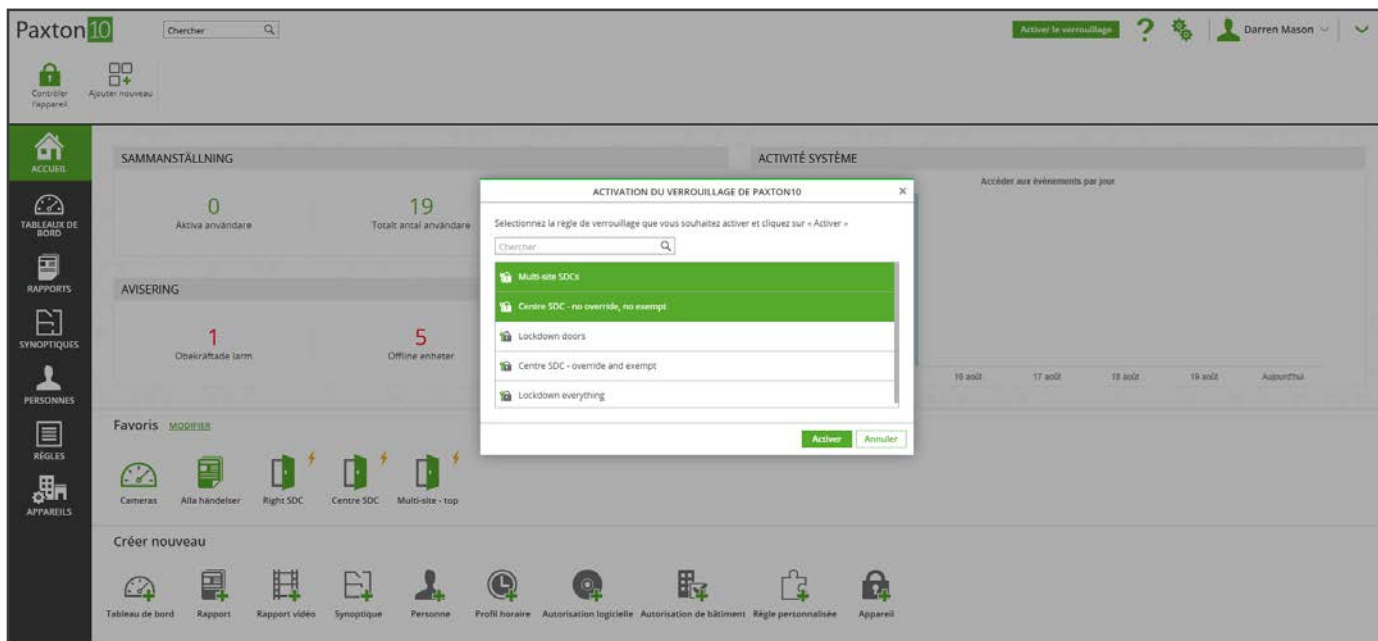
Paxton10

Chercher

Activer le verrouillage

Darren Mason

Contrôler l'appareil

Ajouter nouveau

ACCUEIL

TABLEAUX DE BORD

RAPPORTS

SYNOPTIQUES

PERSONNES

RÈGLES

APPAREILS

SAMMANSTÄLLNING

0
Aktiva användare

19
Totalt antal användare

AVISERING

1
Obekräftade larm

5
Offline enheter

ACTIVITÉ SYSTÈME

Accéder aux événements par jour

16 août
17 août
18 août
19 août
Aujourd'hui

ACTIVATION DU VERROUILLAGE DE PAXTON10

Sélectionnez la règle de verrouillage que vous souhaitez activer et cliquez sur « Activer »

Chercher

Multi-site SDCs

Centre SDC - no override, no exempt

Lockdown doors

Centre SDC - override and exempt

Lockdown everything

Activer
Annuler

Favoris MODIFIER

Cameras
Alla händelser
Right SDC
Centre SDC
Multi-site - top

Créer nouveau

Tableau de bord
Rapport
Rapport vidéo
Synoptique
Personne
Profil horaire
Autorisation logicielle
Autorisation de bâtiment
Règle personnalisée
Appareil